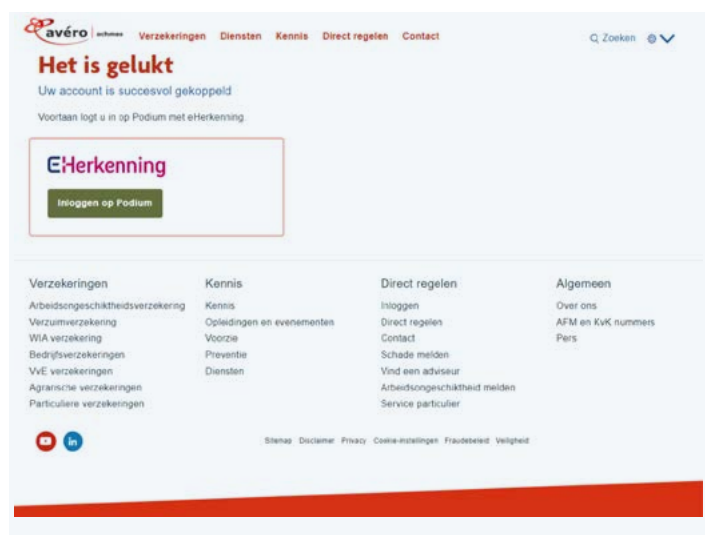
avéro achmea Verzekeringen Diensten Kennis Direct regelen Contact

Zoeken

Het is gelukt

Uw account is succesvol gekoppeld

Voortaan logt u in op Podium met eHerkenning.

EHerkenning

Inloggen op Podium

Verzekeringen
Arbeidsongeschiktheidsverzekering
Verzuimverzekering
WIA verzekering
Bedrijfsverzekeringen
VvE verzekeringen
Agrarische verzekeringen
Particuliere verzekeringen

Kennis
Kennis
Opleidingen en evenementen
Voorzie
Preventie
Diensten

Direct regelen
Inloggen
Direct regelen
Contact
Schade melden
Vind een adviseur
Arbeidsongeschiktheid melden
Service particulier

Algemeen
Over ons
AFM en KvK nummers
Pers

Sitemap Disclaimer Privacy Cookie-instellingen Fraudebeleid Veiligheid